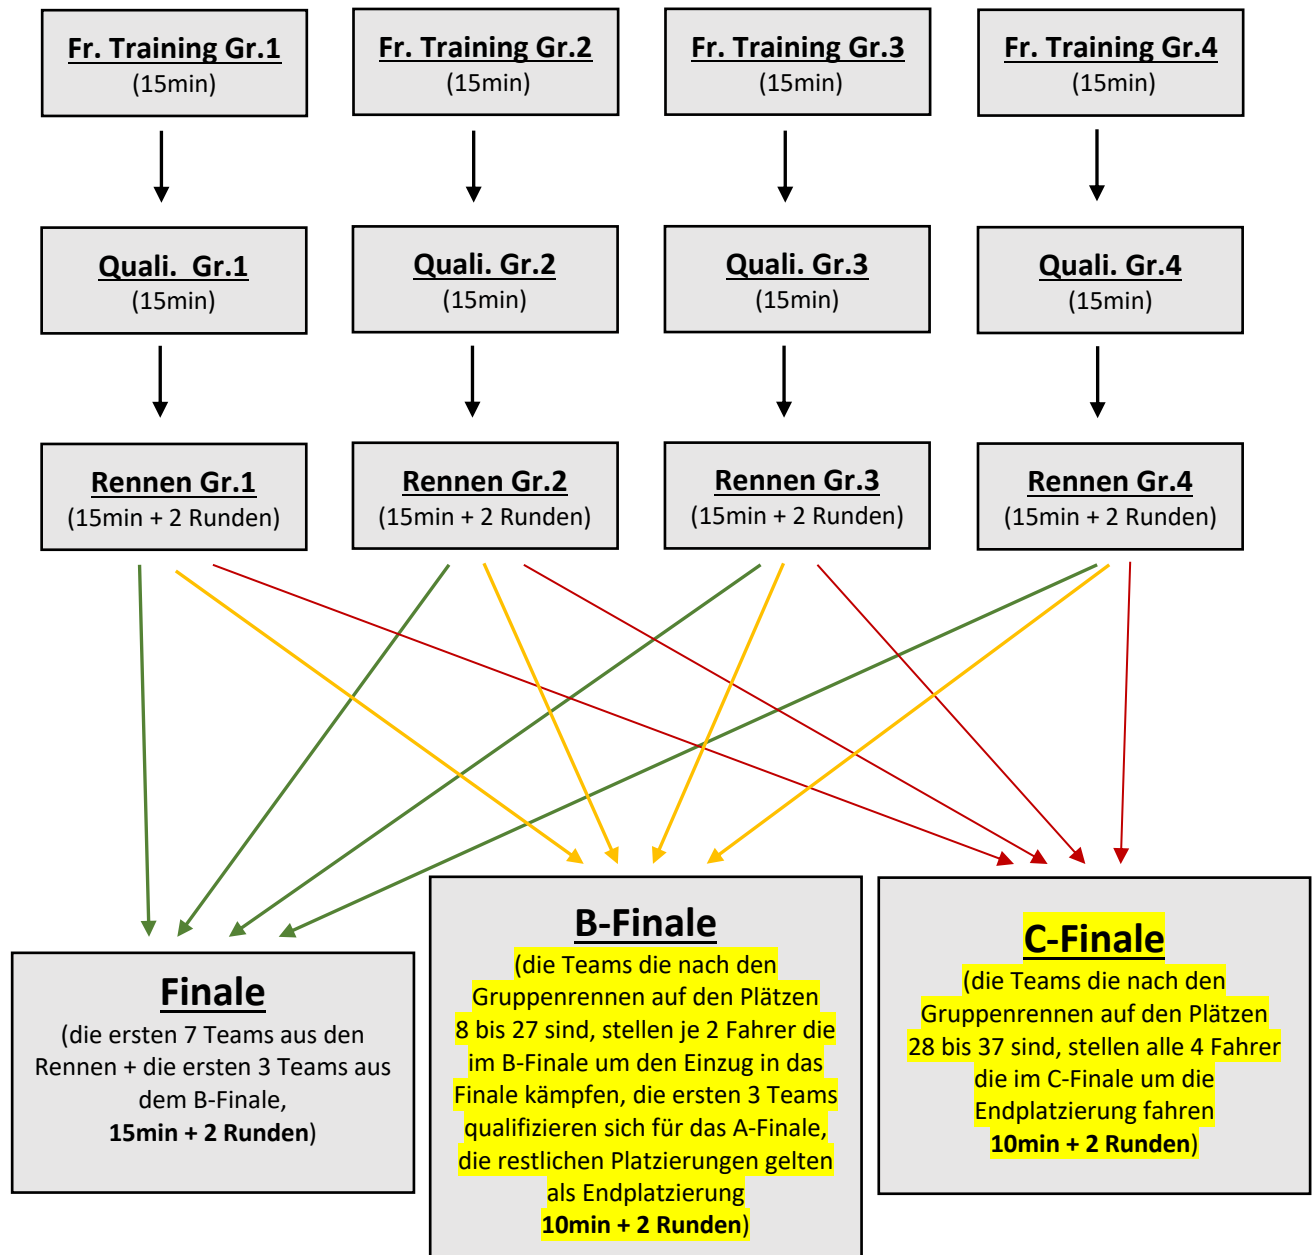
Fr. Training Gr.1
(15min)

Fr. Training Gr.2
(15min)

Fr. Training Gr.3
(15min)

Fr. Training Gr.4
(15min)

Quali. Gr.1
(15min)

Quali. Gr.2
(15min)

Quali. Gr.3
(15min)

Quali. Gr.4
(15min)

Rennen Gr.1
(15min + 2 Runden)

Rennen Gr.2
(15min + 2 Runden)

Rennen Gr.3
(15min + 2 Runden)

Rennen Gr.4
(15min + 2 Runden)

Finale
(die ersten 7 Teams aus den Rennen + die ersten 3 Teams aus dem B-Finale,
15min + 2 Runden)

B-Finale
(die Teams die nach den Gruppenrennen auf den Plätzen 8 bis 27 sind, stellen je 2 Fahrer die im B-Finale um den Einzug in das Finale kämpfen, die ersten 3 Teams qualifizieren sich für das A-Finale, die restlichen Platzierungen gelten als Endplatzierung
10min + 2 Runden)

C-Finale
(die Teams die nach den Gruppenrennen auf den Plätzen 28 bis 37 sind, stellen alle 4 Fahrer die im C-Finale um die Endplatzierung fahren
10min + 2 Runden)